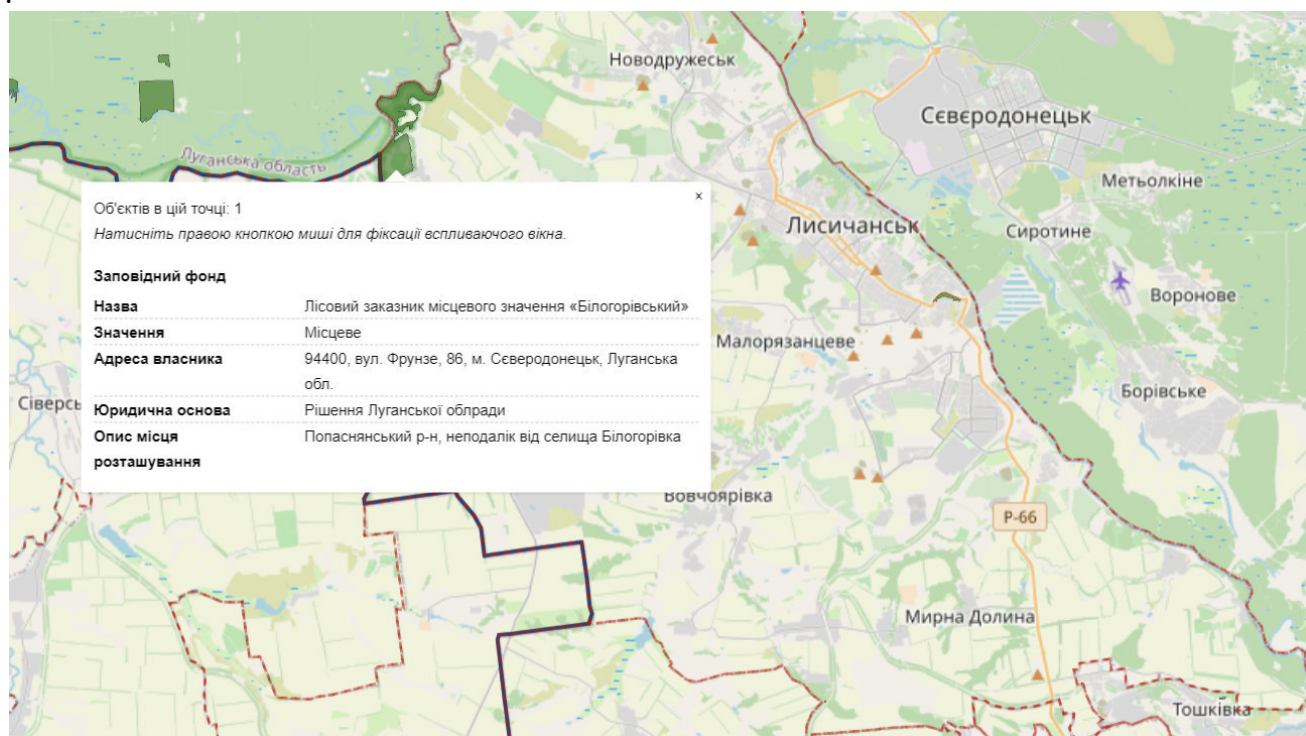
Новодружеськ
Сєвєродонецьк
Луганська область
Метьолкіне
Лисичанськ
Сиротине
Воронове
Малорязанцеве
Сіверсь
Борівське
Вовчоярівка
Р-66
Мирна Долина
Тошківка

Об'єктів в цій точці: 1
Натисніть правою кнопкою миші для фіксації спливаючого вікна.
×

Заповідний фонд

| | |
|---|---|
| Назва | Лісовий заказник місцевого значення «Білогорівський» |
| Значення | Місцеве |
| Адреса власника | 94400, вул. Фрунзе, 86, м. Сєвєродонецьк, Луганська обл. |
| Юридична основа | Рішення Луганської облради |
| Опис місця розташування | Попаснянський р-н, неподалік від селища Білогорівка |